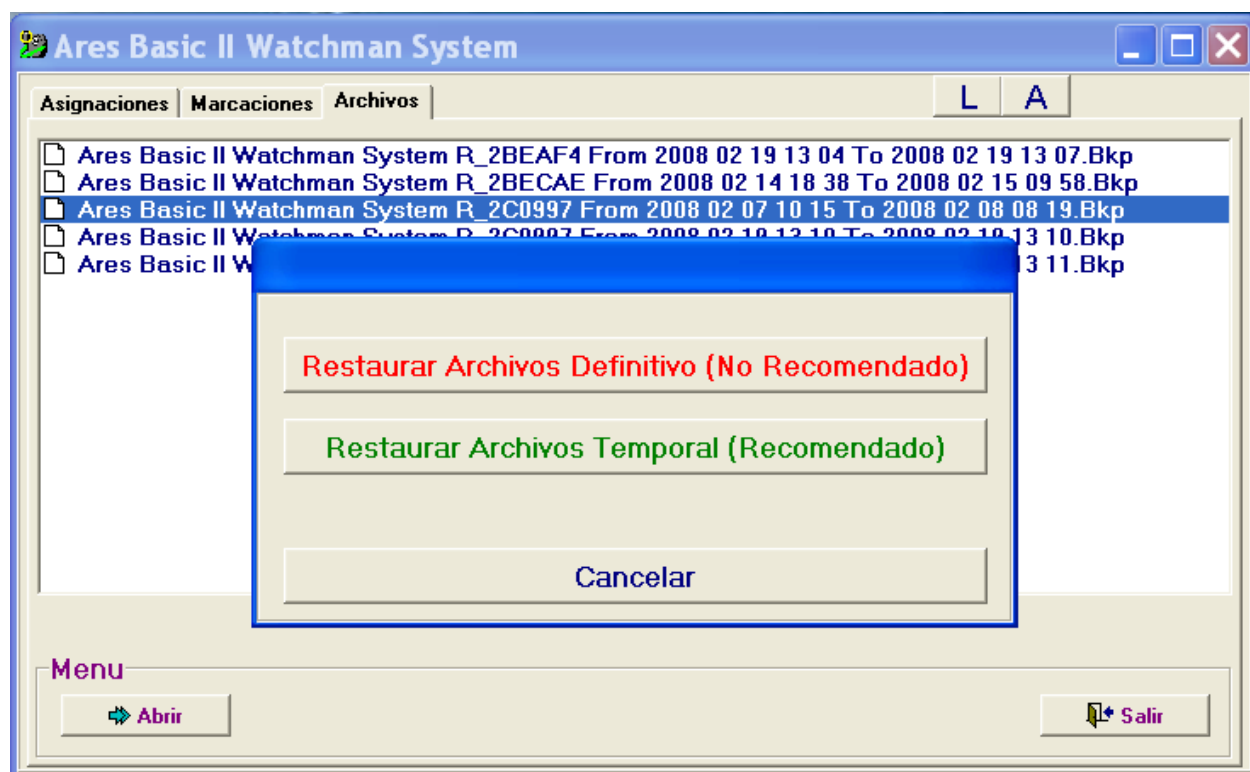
Ares Basic II Watchman System

Asignaciones | Marcaciones | Archivos

L A

Ares Basic II Watchman System R_2BEAF4 From 2008 02 19 13 04 To 2008 02 19 13 07.Bkp
Ares Basic II Watchman System R_2BECAE From 2008 02 14 18 38 To 2008 02 15 09 58.Bkp
Ares Basic II Watchman System R_2C0997 From 2008 02 07 10 15 To 2008 02 08 08 19.Bkp
Ares Basic II W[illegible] 13 10.Bkp
Ares Basic II W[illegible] 13 11.Bkp

Restaurar Archivos Definitivo (No Recomendado)

Restaurar Archivos Temporal (Recomendado)

Cancelar

Menu

Abrir

Salir